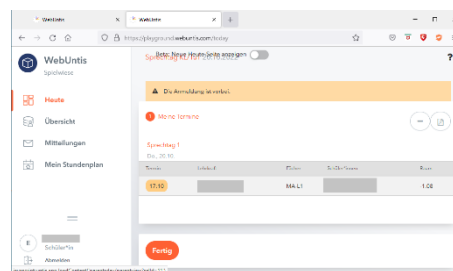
WebUntis × WebUntis × +

https://playground.webuntis.com/today

WebUntis
Spielwiese

Heute
Übersicht
Mitteilungen
Mein Stundenplan

Sprechtag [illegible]

Beta: Neue Heute-Seite anzeigen

Die Anmeldung ist vorbei.

Meine Termine

Sprechtag 1
Do., 20.10.

| Termin | Lehrkraft | Klasse | Schüler*innen | Raum |
|---|---|---|---|---|
| 17:10 | | MA L1 | | 1.08 |

Schüler*in
Abmelden

Fertig

?